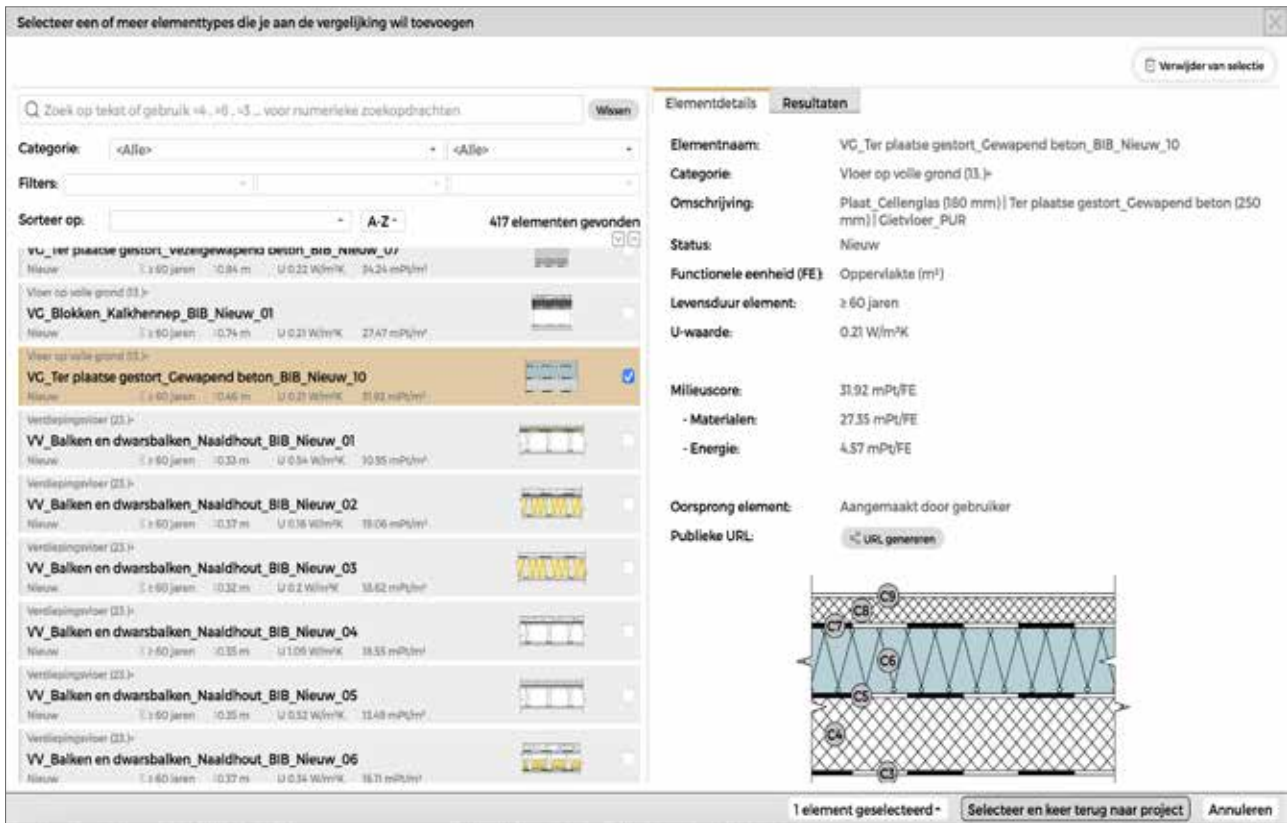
Selecteer een of meer elementtypes die je aan de vergelijking wil toevoegen

Verwijder van selectie

Zoek op tekst of gebruik =4 , >8 , <3 ... voor numerieke zoekopdrachten

Wissen

Categorie: <Alle> <Alle>

Filters:

Sorteer op: A-Z

417 elementen gevonden

VG_Ter plaatse gestort_Vezelgewapend beton_BIB_Nieuw_07
Nieuw ≥ 60 jaren 0.84 m U 0.22 W/m²K 34.24 mPt/m²

Vloer op volle grond (13.)
VG_Blokken_Kalkhennep_BIB_Nieuw_01
Nieuw ≥ 60 jaren 0.74 m U 0.21 W/m²K 27.47 mPt/m²

Vloer op volle grond (13.)
VG_Ter plaatse gestort_Gewapend beton_BIB_Nieuw_10
Nieuw ≥ 60 jaren 0.46 m U 0.21 W/m²K 31.92 mPt/m²

Verdiepingsvloer (23.)
VV_Balken en dwarsbalken_Naaldhout_BIB_Nieuw_01
Nieuw ≥ 60 jaren 0.33 m U 0.54 W/m²K 10.55 mPt/m²

Verdiepingsvloer (23.)
VV_Balken en dwarsbalken_Naaldhout_BIB_Nieuw_02
Nieuw ≥ 60 jaren 0.37 m U 0.16 W/m²K 19.06 mPt/m²

Verdiepingsvloer (23.)
VV_Balken en dwarsbalken_Naaldhout_BIB_Nieuw_03
Nieuw ≥ 60 jaren 0.32 m U 0.2 W/m²K 18.62 mPt/m²

Verdiepingsvloer (23.)
VV_Balken en dwarsbalken_Naaldhout_BIB_Nieuw_04
Nieuw ≥ 60 jaren 0.35 m U 1.05 W/m²K 15.55 mPt/m²

Verdiepingsvloer (23.)
VV_Balken en dwarsbalken_Naaldhout_BIB_Nieuw_05
Nieuw ≥ 60 jaren 0.35 m U 0.52 W/m²K 13.48 mPt/m²

Verdiepingsvloer (23.)
VV_Balken en dwarsbalken_Naaldhout_BIB_Nieuw_06
Nieuw ≥ 60 jaren 0.37 m U 0.34 W/m²K 18.11 mPt/m²

Elementdetails Resultaten

Elementnaam: VG_Ter plaatse gestort_Gewapend beton_BIB_Nieuw_10
Categorie: Vloer op volle grond (13.)
Omschrijving: Plaat_Cellenglas (180 mm) | Ter plaatse gestort_Gewapend beton (250 mm) | Gietvloer_PUR
Status: Nieuw
Functionele eenheid (FE): Oppervlakte (m²)
Levensduur element: ≥ 60 jaren
U-waarde: 0.21 W/m²K

Milieuscore: 31.92 mPt/FE
- Materialen: 27.35 mPt/FE
- Energie: 4.57 mPt/FE

Oorsprong element: Aangemaakt door gebruiker
Publieke URL: URL genereren

C9 C8 C7 C6 C5 C4 C3

1 element geselecteerd
Selecteer en keer terug naar project
Annuleren